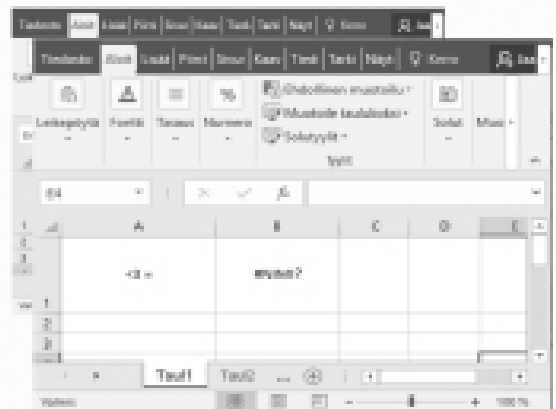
Tiedosto Aloit Lisää Piirrä Sivun Kaav Tiedt Tarki Näyt Kerro

Tiedosto Aloit Lisää Piirrä Sivun Kaav Tiedt Tarki Näyt Kerro

Leikepöytä Fontti Tasaus Numero

Ehdollinen muotoilu
Muotoile taulukoksi
Solutyylit
Tyylit

Solut Muo

E4

A B C D E

<3 = #NIMI?

1
2
3

Taul1 Taul2 ... 

Valmis

100 %